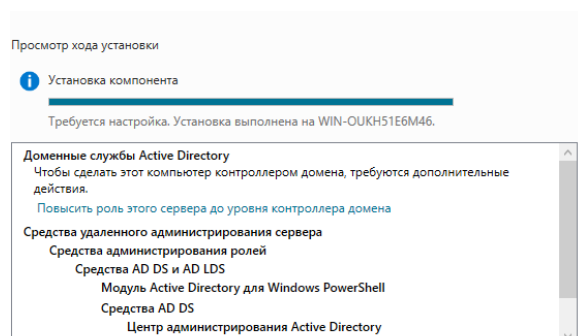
Просмотр хода установки

Установка компонента

Требуется настройка. Установка выполнена на WIN-OUKH51E6M46.

Доменные службы Active Directory
Чтобы сделать этот компьютер контроллером домена, требуются дополнительные действия.
Повысить роль этого сервера до уровня контроллера домена

Средства удаленного администрирования сервера
Средства администрирования ролей
Средства AD DS и AD LDS
Модуль Active Directory для Windows PowerShell
Средства AD DS
Центр администрирования Active Directory